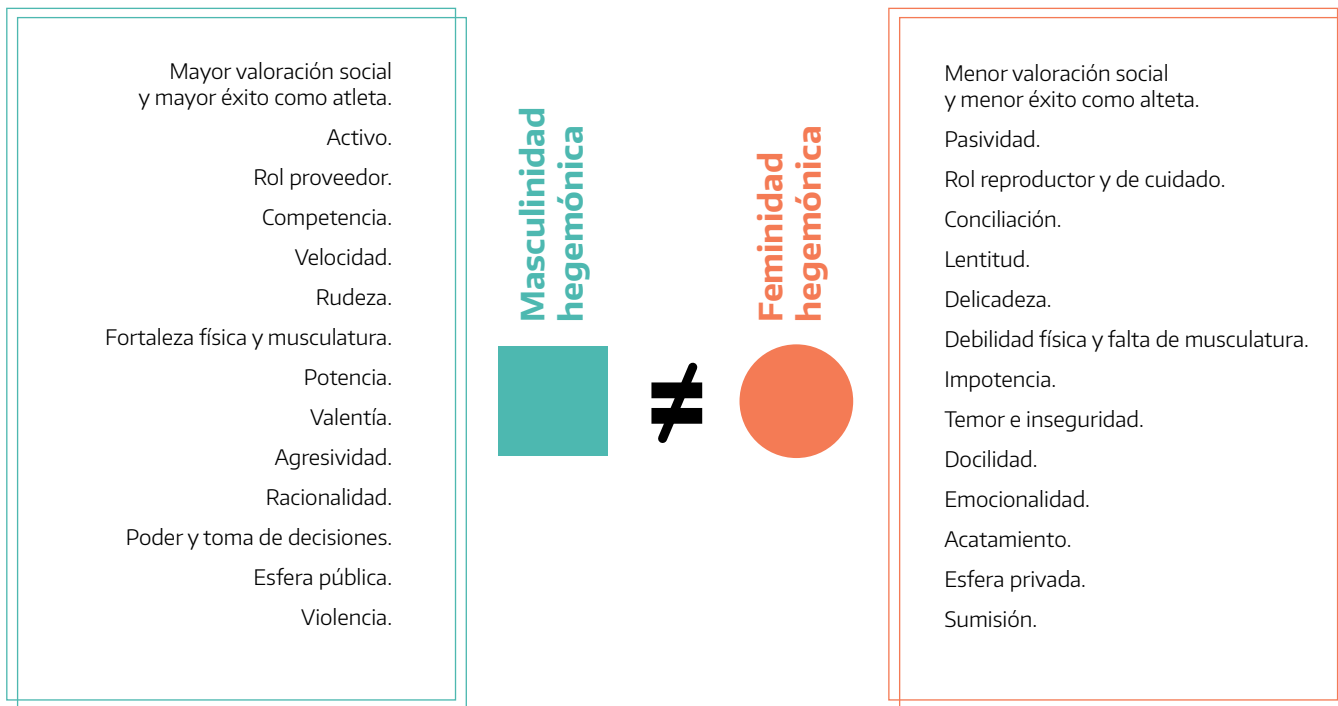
Mayor valoración social y mayor éxito como atleta.

Activo.

Rol proveedor.

Competencia.

Velocidad.

Rudeza.

Fortaleza física y musculatura.

Potencia.

Valentía.

Agresividad.

Racionalidad.

Poder y toma de decisiones.

Esfera pública.

Violencia.

Masculinidad hegemónica

$\neq$

Feminidad hegemónica

Menor valoración social y menor éxito como alteta.

Pasividad.

Rol reproductor y de cuidado.

Conciliación.

Lentitud.

Delicadeza.

Debilidad física y falta de musculatura.

Impotencia.

Temor e inseguridad.

Docilidad.

Emocionalidad.

Acatamiento.

Esfera privada.

Sumisión.